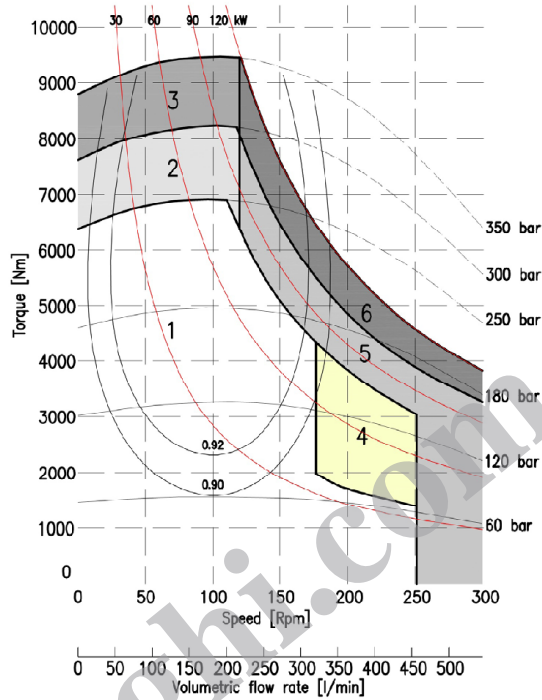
10000
9000
8000
7000
6000
5000
4000
3000
2000
1000
0
Torque [Nm]
30 60 90 120 kW
3
2
1
6
5
4
0.92
0.90
350 bar
300 bar
250 bar
180 bar
120 bar
60 bar
0 50 100 150 200 250 300
Speed [Rpm]
0 50 100 150 200 250 300 350 400 450 500
Volumetric flow rate [l/min]